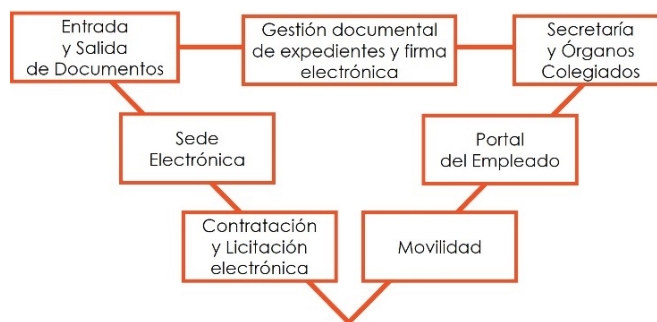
Entrada y Salida de Documentos

Gestión documental de expedientes y firma electrónica

Secretaría y Órganos Colegiados

Sede Electrónica

Portal del Empleado

Contratación y Licitación electrónica

Movilidad